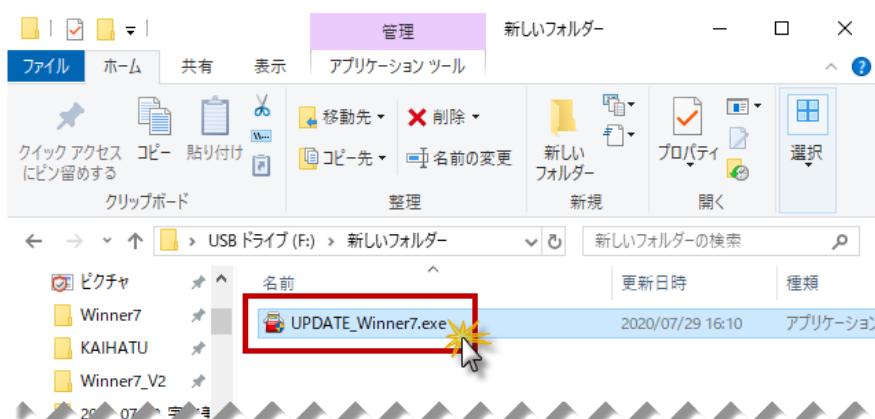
管理 新しいフォルダー

ファイル ホーム 共有 表示 アプリケーション ツール

クイック アクセスにピン留めする コピー 貼り付け

クリップボード

移動先 ▾ 削除 ▾

コピー先 ▾ 名前の変更

整理

新しいフォルダー

新規

プロパティ

開く

選択

USB ドライブ (F:) › 新しいフォルダー

新しいフォルダーの検索

ピクチャ

Winner7

KAIHATU

Winner7_V2

名前 更新日時 種類

UPDATE_Winner7.exe 2020/07/29 16:10 アプリケーション